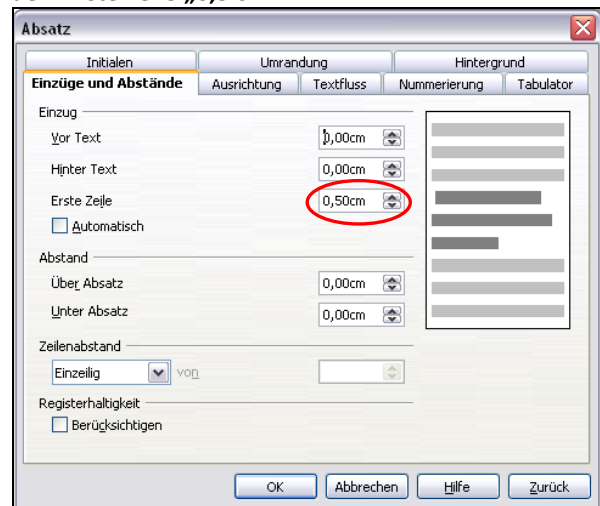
Absatz

Initialen | Umrandung | Hintergrund
Einzüge und Abstände | Ausrichtung | Textfluss | Nummerierung | Tabulator

Einzug
Vor Text 0,00cm
Hinter Text 0,00cm
Erste Zeile 0,50cm
Automatisch

Abstand
Über Absatz 0,00cm
Unter Absatz 0,00cm

Zeilenabstand
Einzeilig von

Registerhaltigkeit
Berücksichtigen

OK Abbrechen Hilfe Zurück